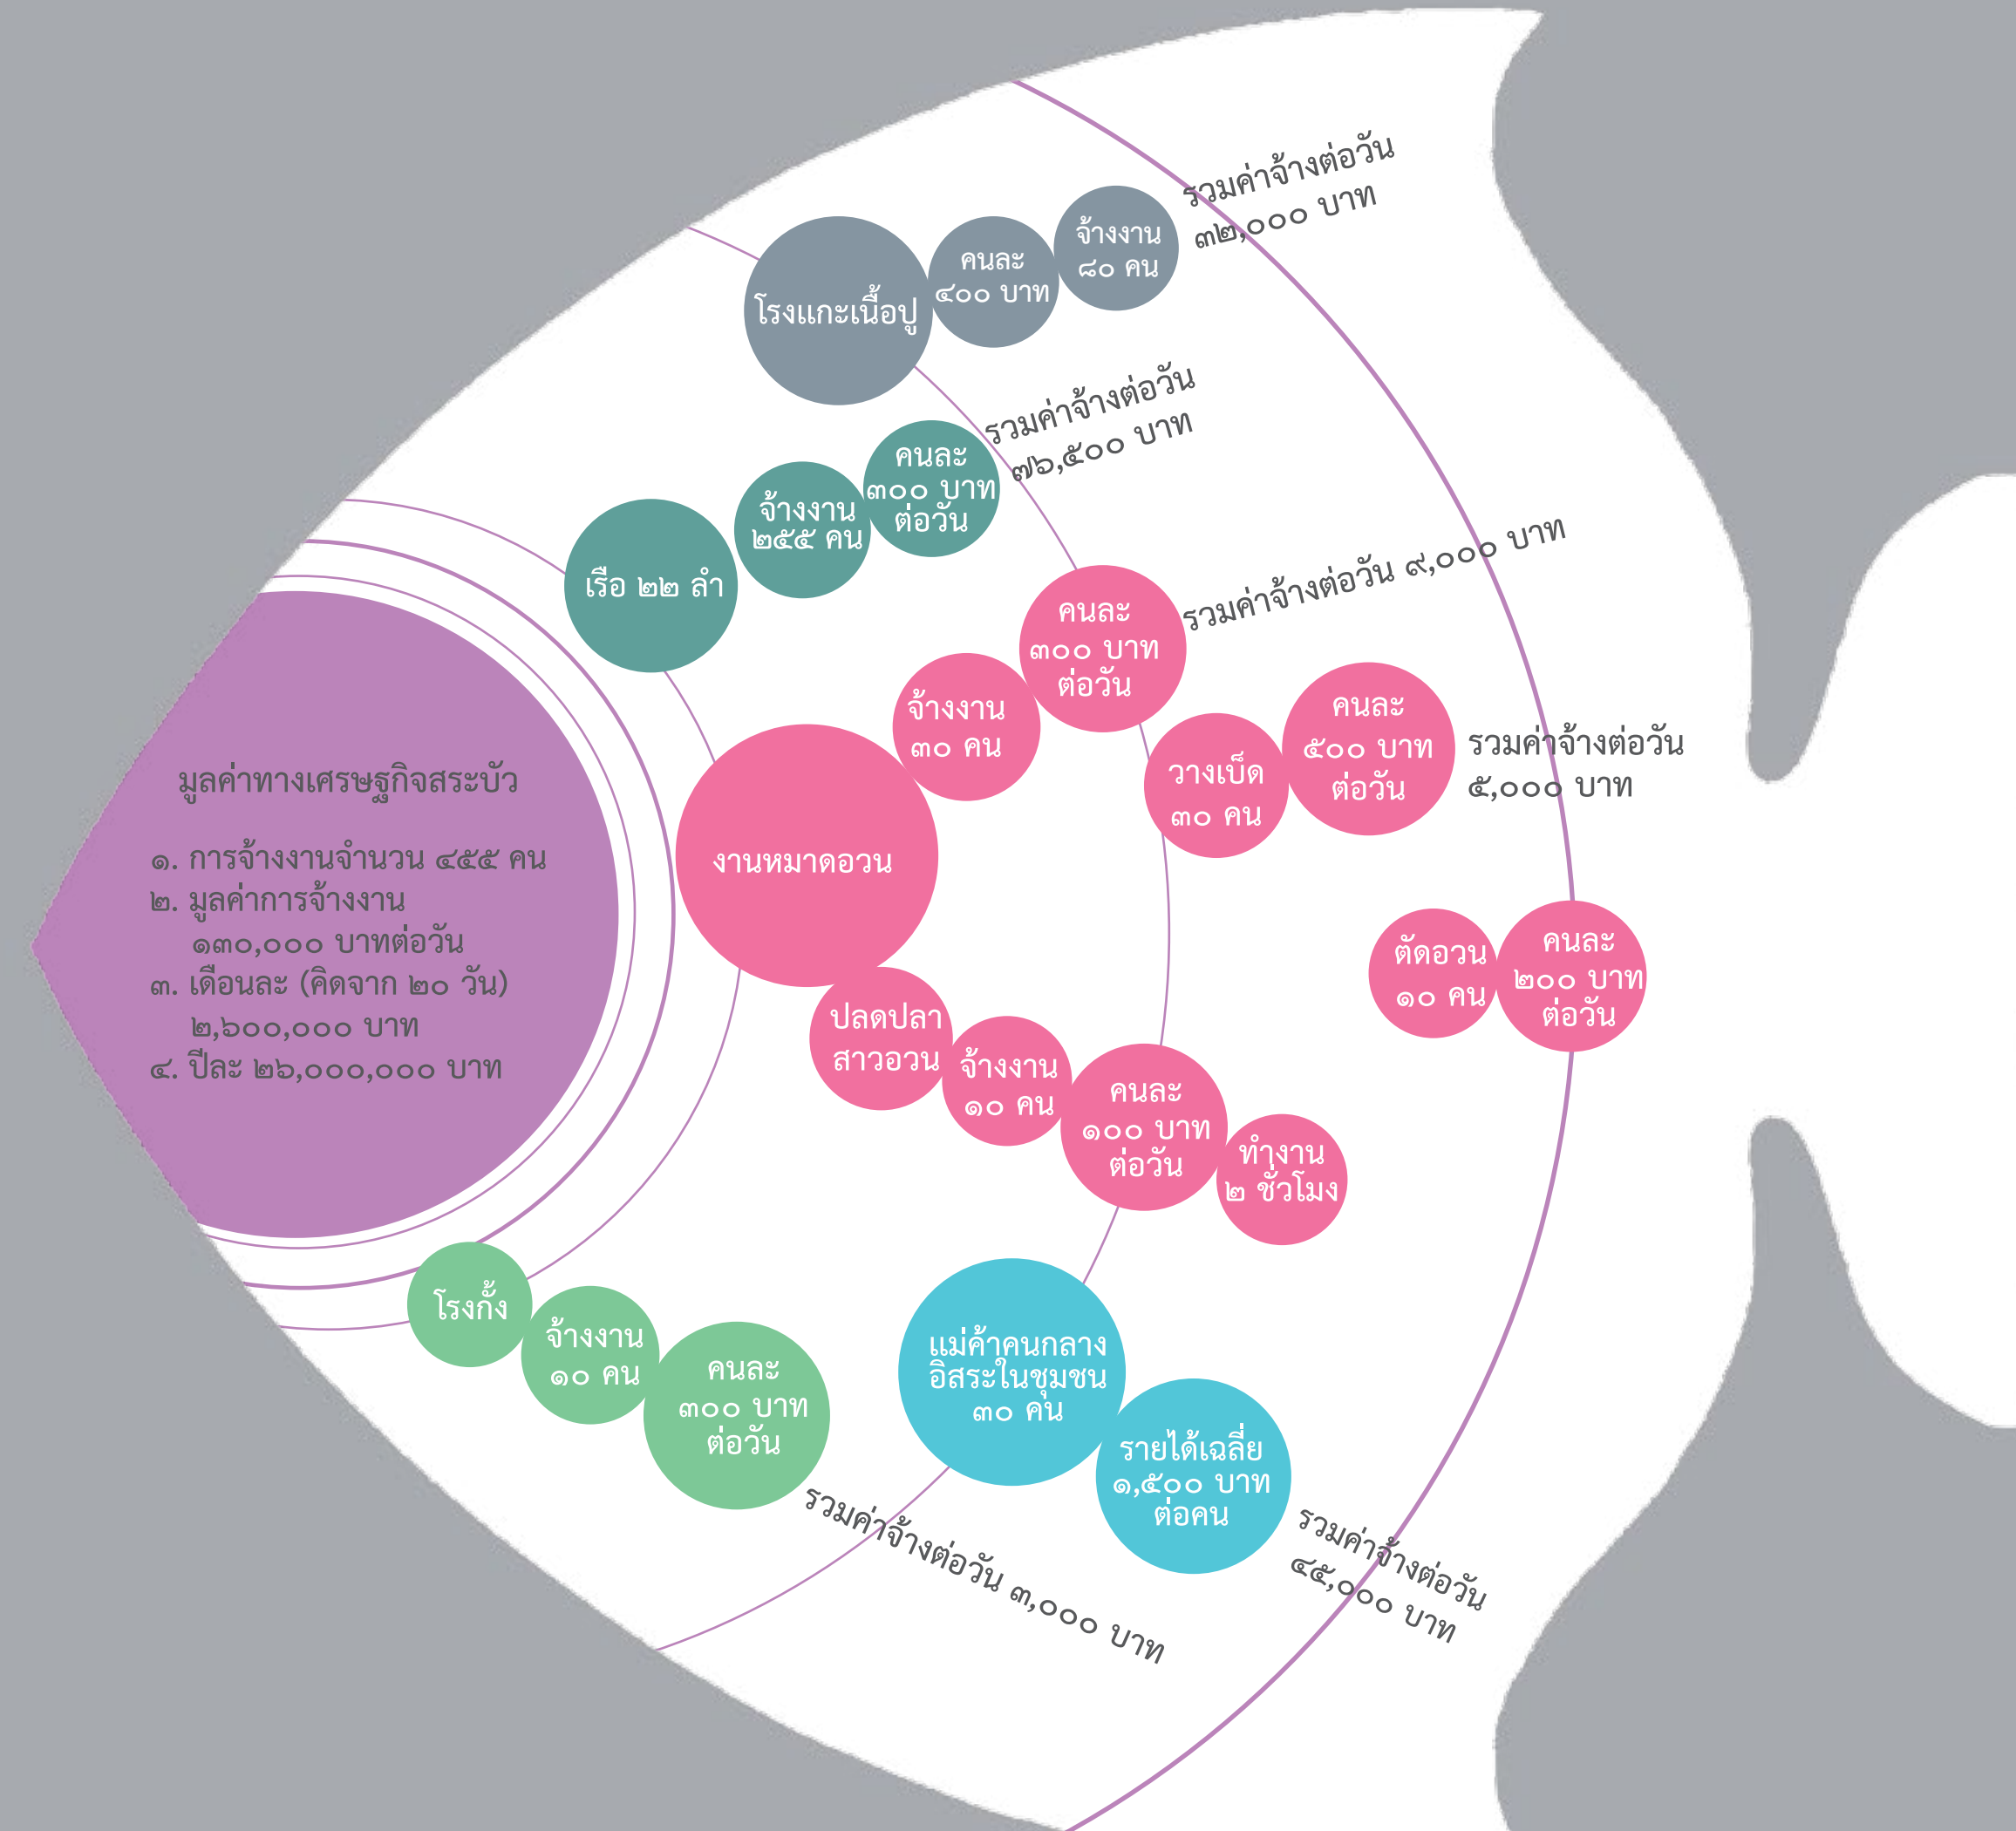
มูลค่าทางเศรษฐกิจสระบัว

๑. การจ้างงานจำนวน ๔๕๕ คน
๒. มูลค่าการจ้างงาน ๑๓๐,๐๐๐ บาทต่อวัน
๓. เดือนละ (คิดจาก ๒๐ วัน) ๒,๖๐๐,๐๐๐ บาท
๔. ปีละ ๒๖,๐๐๐,๐๐๐ บาท

โรงแกะเนื้อปู
คนละ ๔๐๐ บาท
จ้างงาน ๘๐ คน
รวมค่าจ้างต่อวัน ๓๒,๐๐๐ บาท

เรือ ๒๒ ลำ
จ้างงาน ๒๕๕ คน
คนละ ๓๐๐ บาท ต่อวัน
รวมค่าจ้างต่อวัน ๗๖,๕๐๐ บาท

งานหมาดอวน
จ้างงาน ๓๐ คน
คนละ ๓๐๐ บาท ต่อวัน
รวมค่าจ้างต่อวัน ๙,๐๐๐ บาท

วางเบ็ด ๓๐ คน
คนละ ๕๐๐ บาท ต่อวัน
รวมค่าจ้างต่อวัน ๕,๐๐๐ บาท

ตัดอวน ๑๐ คน
คนละ ๒๐๐ บาท ต่อวัน

ปลดปลา สาวอวน
จ้างงาน ๑๐ คน
คนละ ๑๐๐ บาท ต่อวัน
ทำงาน ๒ ชั่วโมง

โรงกั้ง
จ้างงาน ๑๐ คน
คนละ ๓๐๐ บาท ต่อวัน
รวมค่าจ้างต่อวัน ๓,๐๐๐ บาท

แม่ค้าคนกลาง อิสระในชุมชน ๓๐ คน
รายได้เฉลี่ย ๑,๕๐๐ บาท ต่อคน
รวมค่าจ้างต่อวัน ๔๕,๐๐๐ บาท